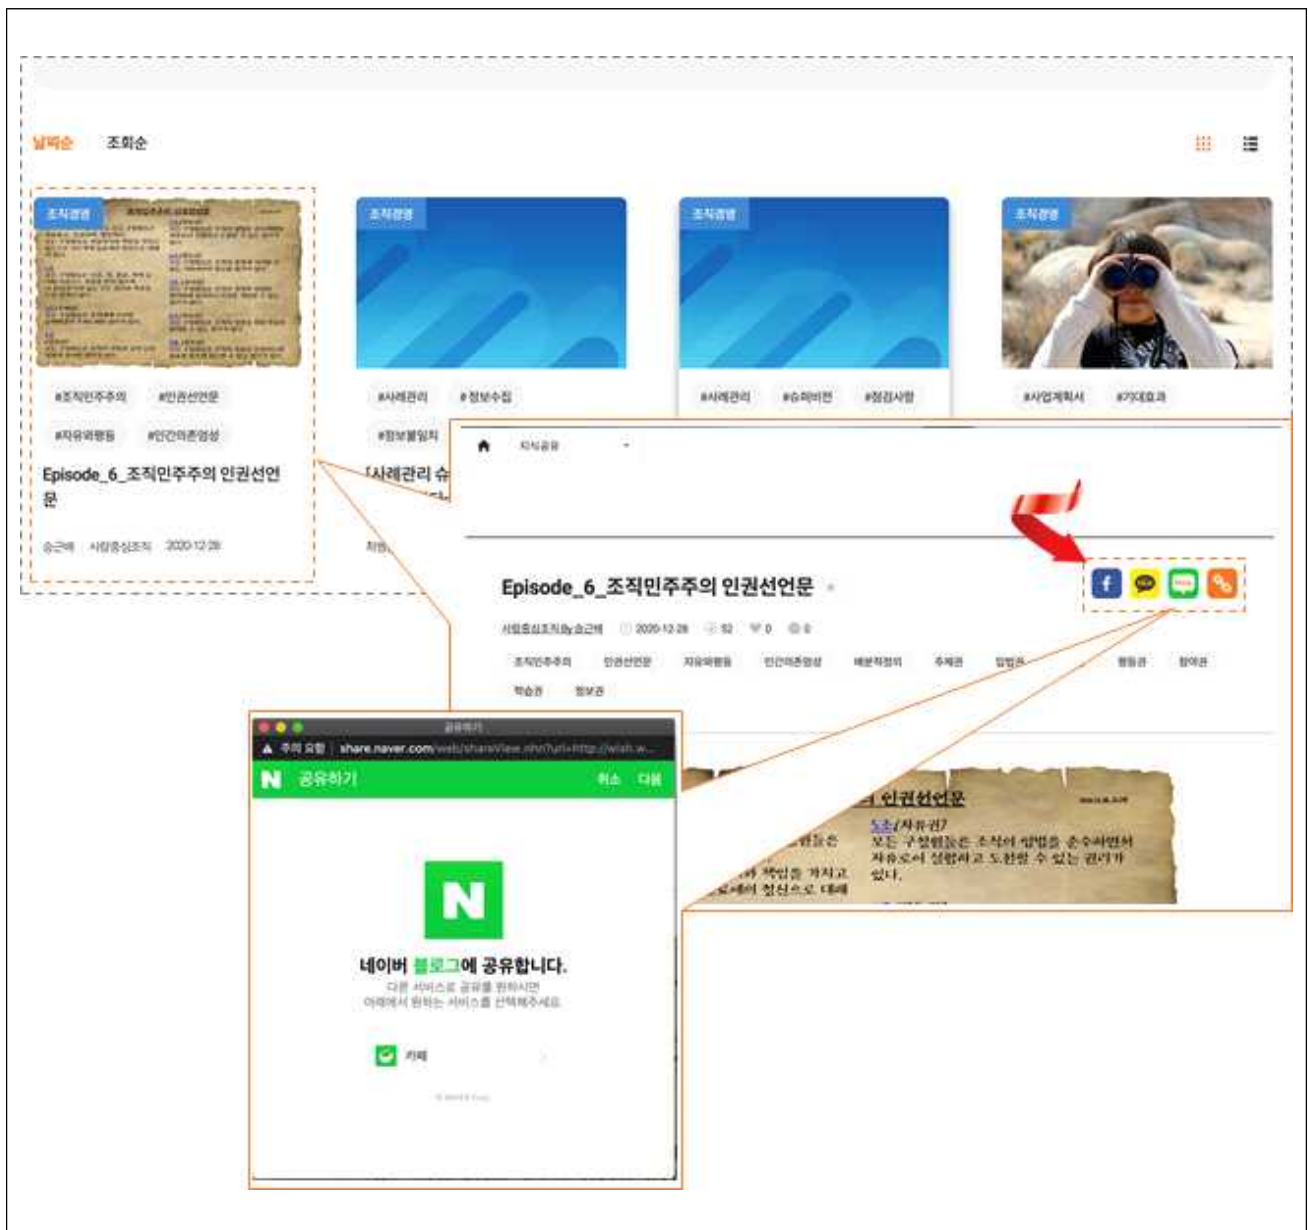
날짜순 조회순

조직경영

#조직민주주의 #인권선언문
#자유와평등 #인간의존엄성
Episode_6_조직민주주의 인권선언문
송근배 사람중심조직 2020.12.28

조직경영
#사례관리 #정보수집
#정보불일치
「사례관리 슈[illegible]

조직경영
#사례관리 #슈퍼비전 #점검사항

조직경영
#사업계획서 #기대효과

지식공유
Episode_6_조직민주주의 인권선언문
사람중심조직By송근배 2020-12-28 92 0 0
조직민주주의 인권선언문 자유와평등 인간의존엄성 배분적정의 주체권 입법권 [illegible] 평등권 참여권 학습권 정보권

공유하기
주의 요함 share.naver.com/web/shareView.nhn?url=http://wish.w...
N 공유하기 취소 다음
N
네이버 블로그에 공유합니다.
다른 서비스로 공유를 원하시면
아래에서 원하는 서비스를 선택해주세요.
카페

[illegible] 인권선언문
1조(자유권)
모든 구성원들은 조직의 방법을 준수하면서 자유로이 결정하고 도전할 수 있는 권리가 있다.
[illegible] 책임을 가지고 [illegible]의 정신으로 대해